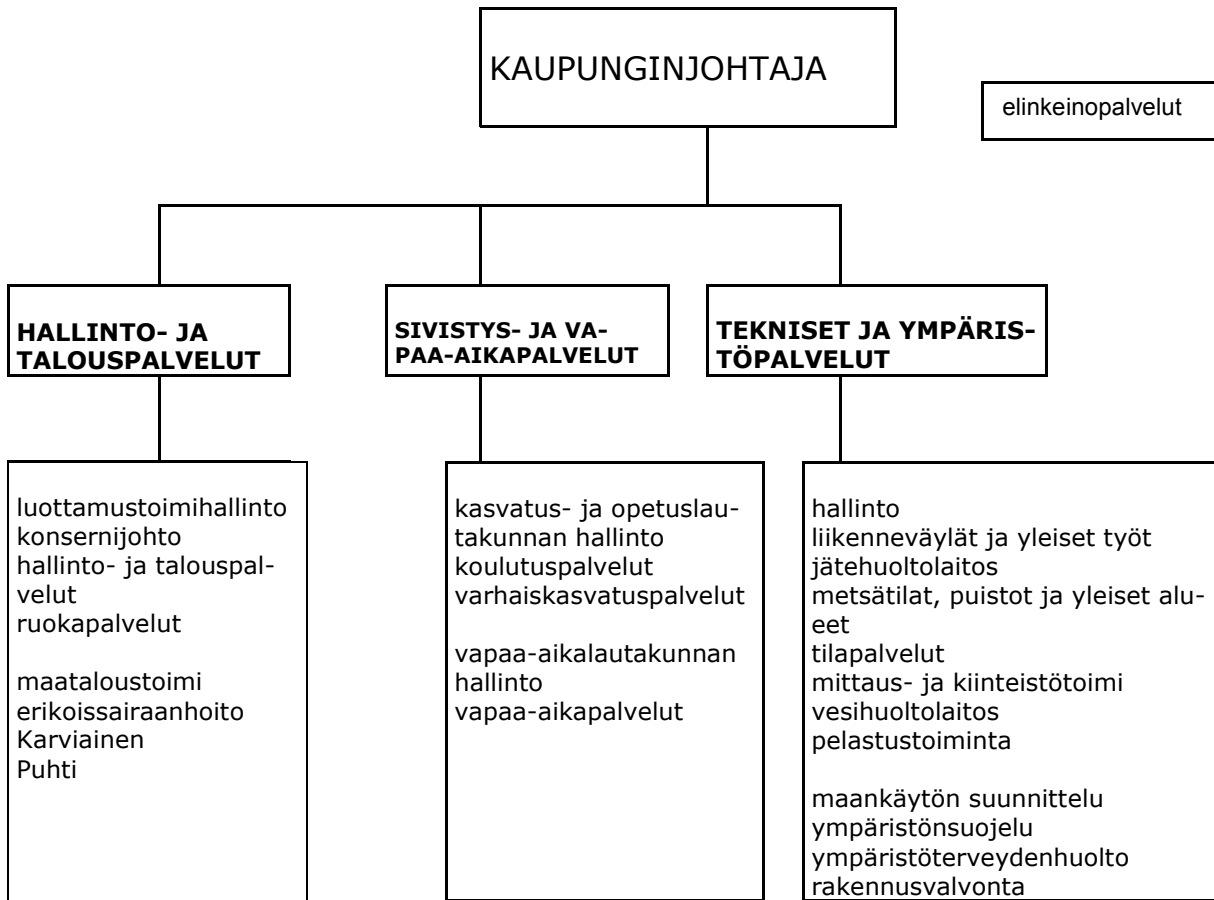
KAUPUNGINJOHTAJA

elinkeinopalvelut

HALLINTO- JA TALOUSPALVELUT

SIVISTYS- JA VAPAA-AIKAPALVELUT

TEKNISET JA YMPÄRISTÖPALVELUT

luottamustoimihallinto
konsernijohto
hallinto- ja talouspalvelut
ruokapalvelut

maataloustoimi
erikoissairaanhoito
Karviainen
Puhti

kasvatus- ja opetuslautakunnan hallinto
koulutuspalvelut
varhaiskasvatuspalvelut

vapaa-aikalautakunnan hallinto
vapaa-aikapalvelut

hallinto
liikenneväylät ja yleiset työt
jätehuoltolaitos
metsätilat, puistot ja yleiset alueet
tilapalvelut
mittaus- ja kiinteistötoimi
vesihuoltolaitos
pelastustoiminta

maankäytön suunnittelu
ympäristönsuojelu
ympäristöterveydenhuolto
rakennusvalvonta